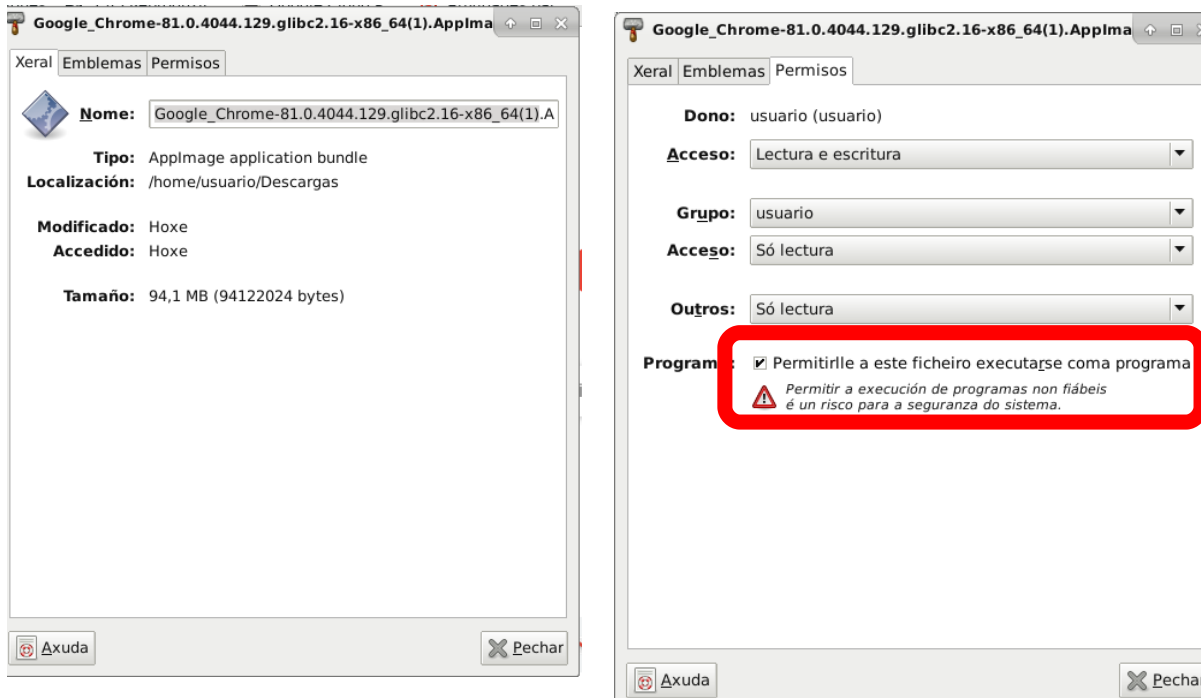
Google_Chrome-81.0.4044.129.glibc2.16-x86_64(1).AppIma

Xeral Emblemas Permisos

Nome: Google_Chrome-81.0.4044.129.glibc2.16-x86_64(1).A

Tipo: AppImage application bundle
Localización: /home/usuario/Descargas

Modificado: Hoxe
Accedido: Hoxe

Tamaño: 94,1 MB (94122024 bytes)

Axuda
Pechar

Google_Chrome-81.0.4044.129.glibc2.16-x86_64(1).AppIma

Xeral Emblemas Permisos

Dono: usuario (usuario)
Acceso: Lectura e escritura

Grupo: usuario
Acceso: Só lectura

Outros: Só lectura

Programa: Permitirlle a este ficheiro executarse coma programa
Permitir a execución de programas non fiábeis é un risco para a seguranza do sistema.

Axuda
Pechar